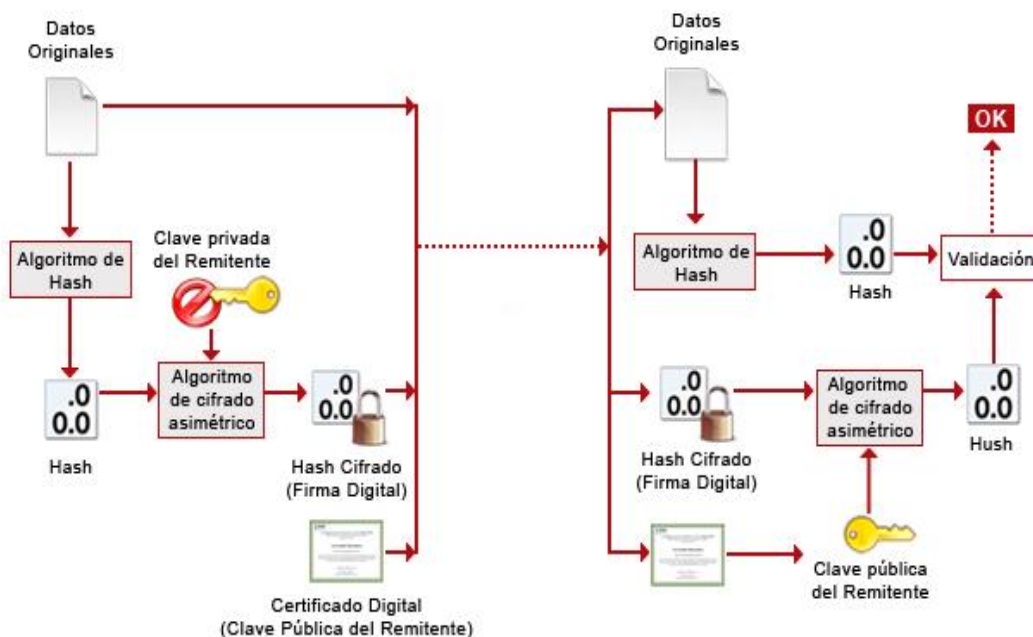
Datos Originales

Algoritmo de Hash

Clave privada del Remitente

.0
0.0

Hash

Algoritmo de cifrado asimétrico

.0
0.0

Hash Cifrado (Firma Digital)

Certificado Digital (Clave Pública del Remitente)

Datos Originales

Algoritmo de Hash

.0
0.0

Hash

Validación

OK

.0
0.0

Hash Cifrado (Firma Digital)

Algoritmo de cifrado asimétrico

.0
0.0

Hush

Clave pública del Remitente